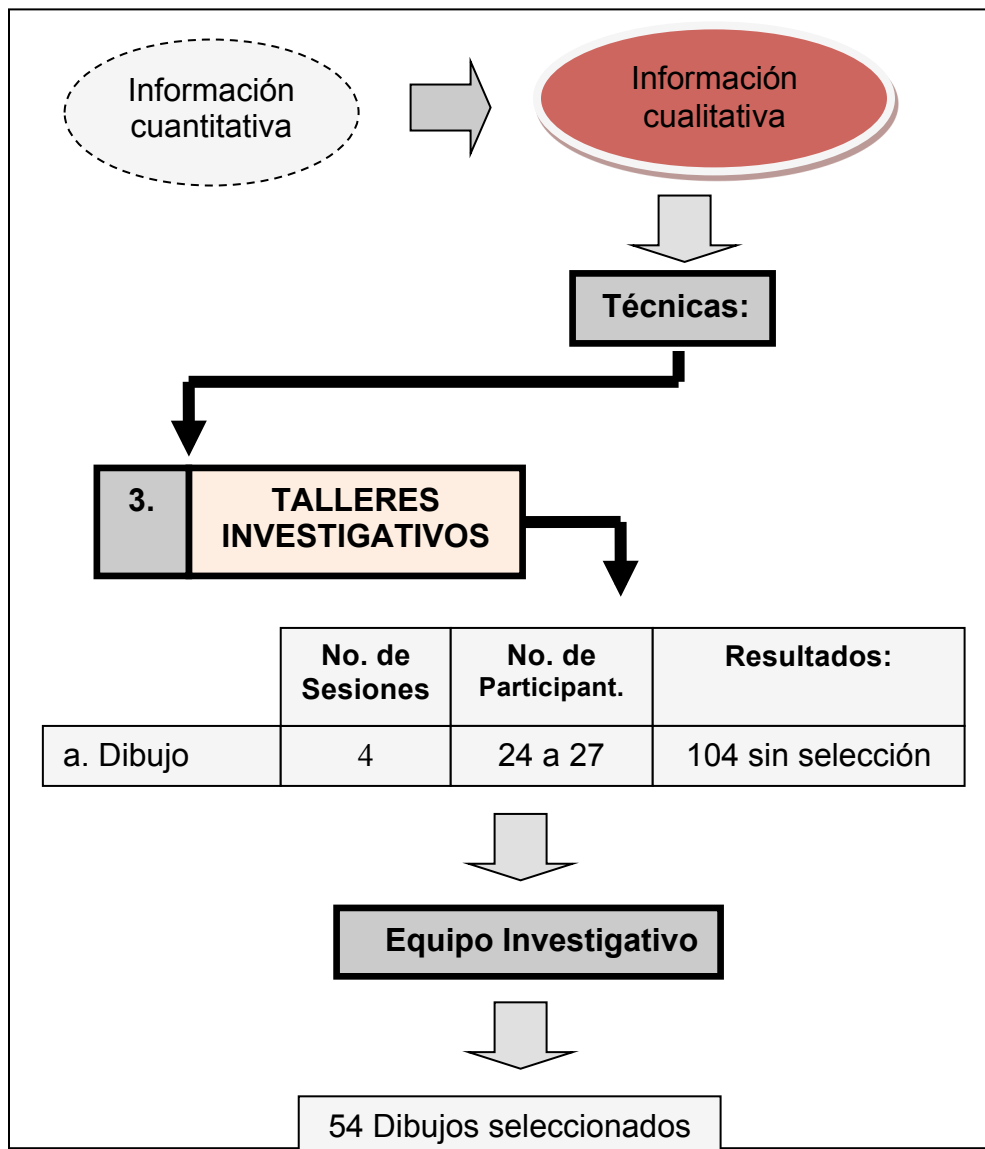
Información cuantitativa

Información cualitativa

Técnicas:

3.

TALLERES INVESTIGATIVOS

| | No. de Sesiones | No. de Participant. | Resultados: |
|---|---|---|---|
| a. Dibujo | 4 | 24 a 27 | 104 sin selección |

Equipo Investigativo

54 Dibujos seleccionados